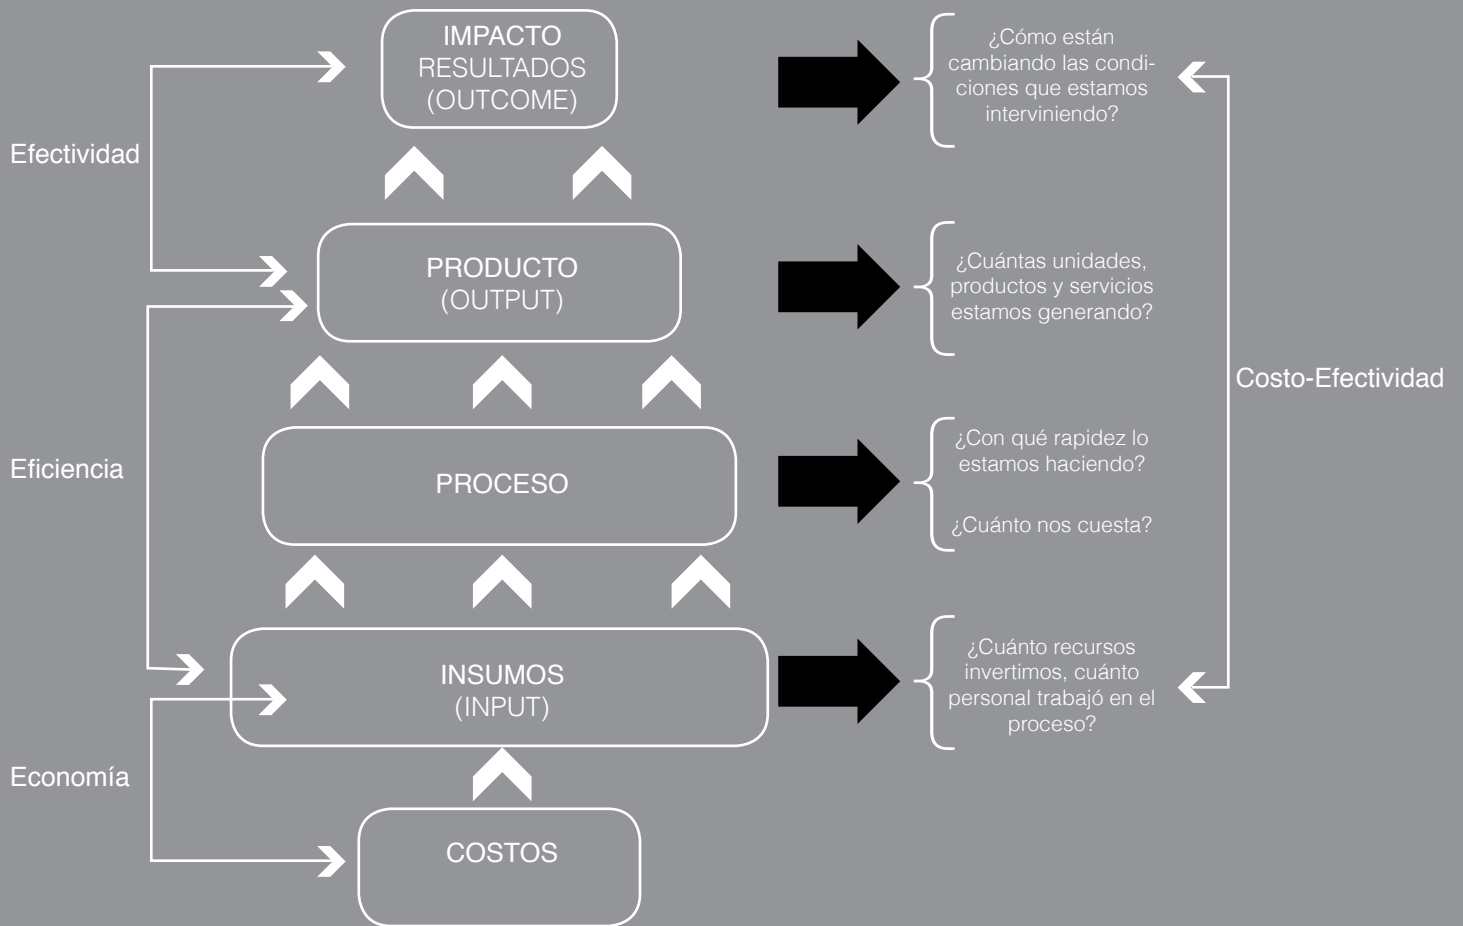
IMPACTO
RESULTADOS
(OUTCOME)

¿Cómo están cambiando las condiciones que estamos interviniendo?

Efectividad

PRODUCTO
(OUTPUT)

¿Cuántas unidades, productos y servicios estamos generando?

Costo-Efectividad

Eficiencia

PROCESO

¿Con qué rapidez lo estamos haciendo?

¿Cuánto nos cuesta?

INSUMOS
(INPUT)

¿Cuánto recursos invertimos, cuánto personal trabajó en el proceso?

Economía

COSTOS